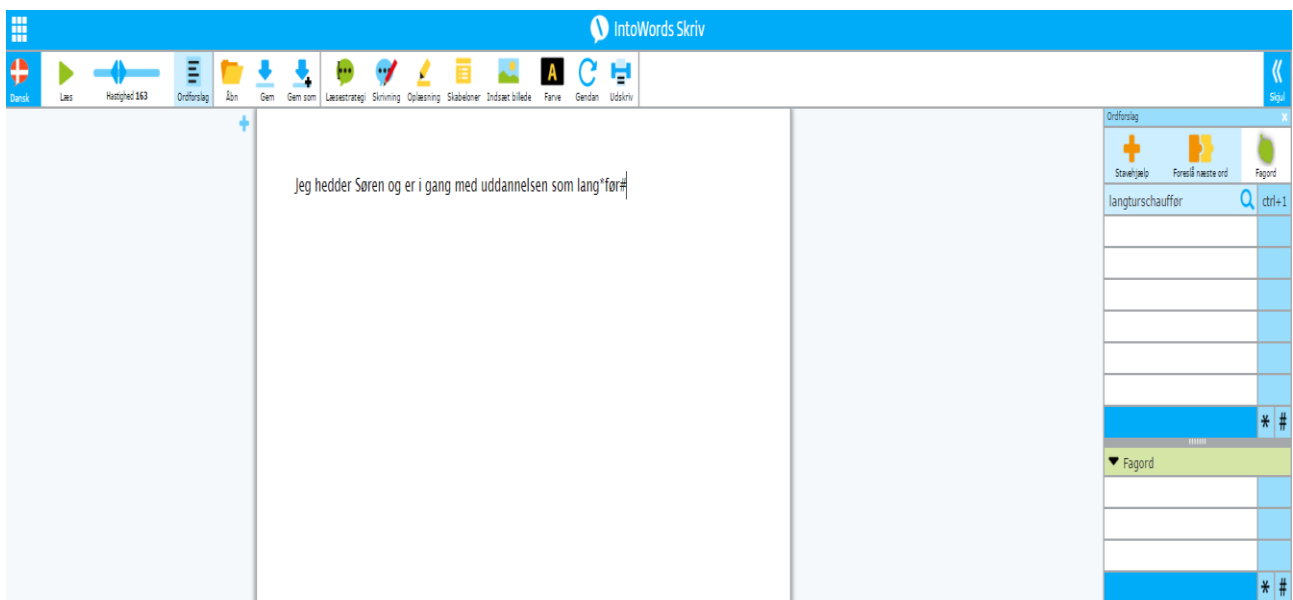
IntoWords Skriv

Dansk
Læs
Hastighed 163
Ordforslag
Åbn
Gem
Gem som
Læsestrategi
Skrivning
Oplæsning
Skabeloner
Indsæt billede
Farve
Gendan
Udskriv
Skjul

Jeg hedder Søren og er i gang med uddannelsen som lang*før#

Ordforslag
x
Stavehjælp
Foreslå næste ord
Fagord
langturschauffør
ctrl+1
*
#
▼ Fagord
*
#